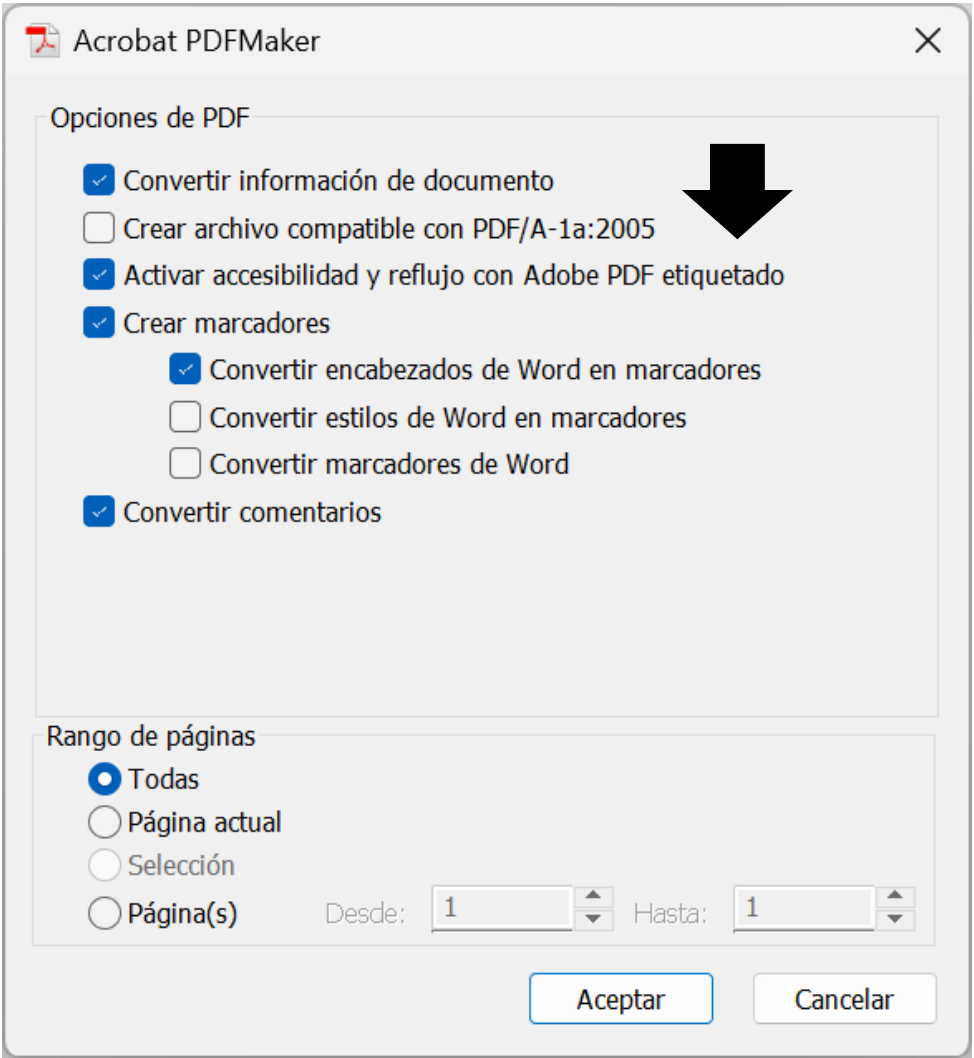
Acrobat PDFMaker

Opciones de PDF

Convertir información de documento
Crear archivo compatible con PDF/A-1a:2005
Activar accesibilidad y reflujo con Adobe PDF etiquetado
Crear marcadores
Convertir encabezados de Word en marcadores
Convertir estilos de Word en marcadores
Convertir marcadores de Word
Convertir comentarios

Rango de páginas
Todas
Página actual
Selección
Página(s) Desde: 1 Hasta: 1

Aceptar
Cancelar